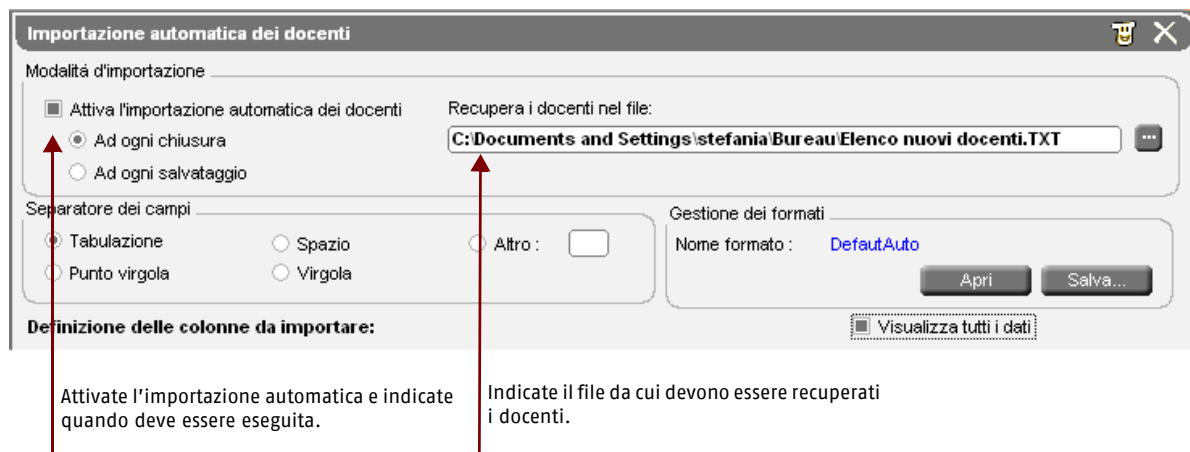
Importazione automatica dei docenti

Modalità d'importazione

Attiva l'importazione automatica dei docenti

Ad ogni chiusura

Ad ogni salvataggio

Recupera i docenti nel file:

C:\Documents and Settings\stefania\Bureau\Elenco nuovi docenti.TXT

...

Separatore dei campi

Tabulazione

Spazio

Altro :

Punto virgola

Virgola

Gestione dei formati

Nome formato :

DefautAuto

Apri

Salva...

Definizione delle colonne da importare:

Visualizza tutti i dati

Attivate l'importazione automatica e indicate quando deve essere eseguita.

Indicate il file da cui devono essere recuperati i docenti.